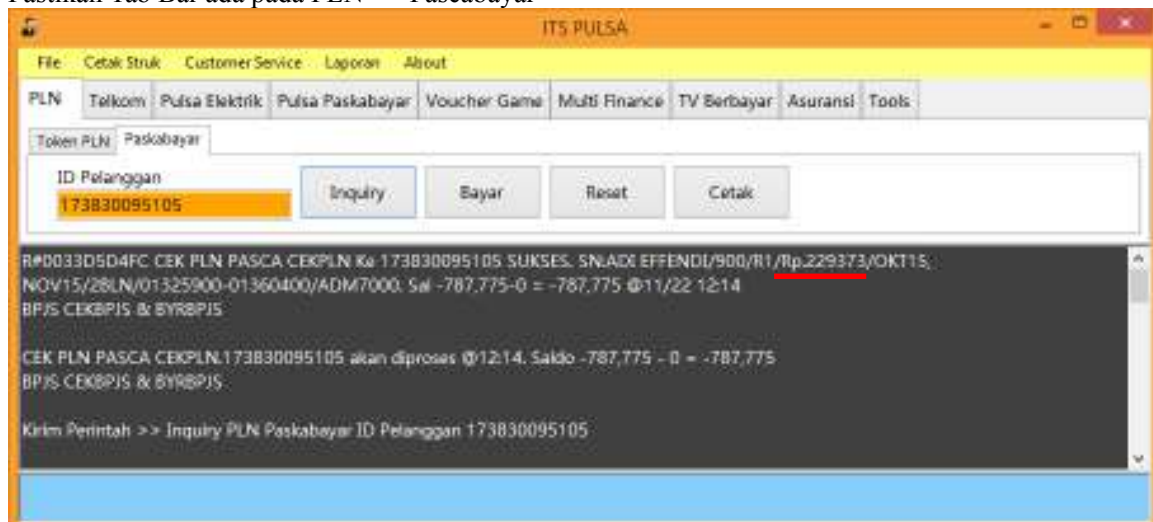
Pastikan Tab Bar ada pada PLN → Pascabayar

ITS PULSA

File Cetak Struk Customer Service Laporan About

PLN Telkom Pulsa Elektrik Pulsa Paskabayar Voucher Game Multi Finance TV Berbayar Asuransi Tools

Token PLN Paskabayar

ID Pelanggan
173830095105

Inquiry Bayar Reset Cetak

R#0033D5D4FC CEK PLN PASCA CEKPLN Ke 173830095105 SUKSES. SN:ADI EFFENDI/900/R1/Rp.229373/OKT15; NOV15/2BLN/01325900-01360400/ADM7000. Sal -787,775-0 = -787,775 @11/22 12:14
BPJS CEKBPJS & BYRBPJS

CEK PLN PASCA CEKPLN.173830095105 akan diproses @12:14. Saldo -787,775 - 0 = -787,775
BPJS CEKBPJS & BYRBPJS

Kirim Perintah >> Inquiry PLN Paskabayar ID Pelanggan 173830095105